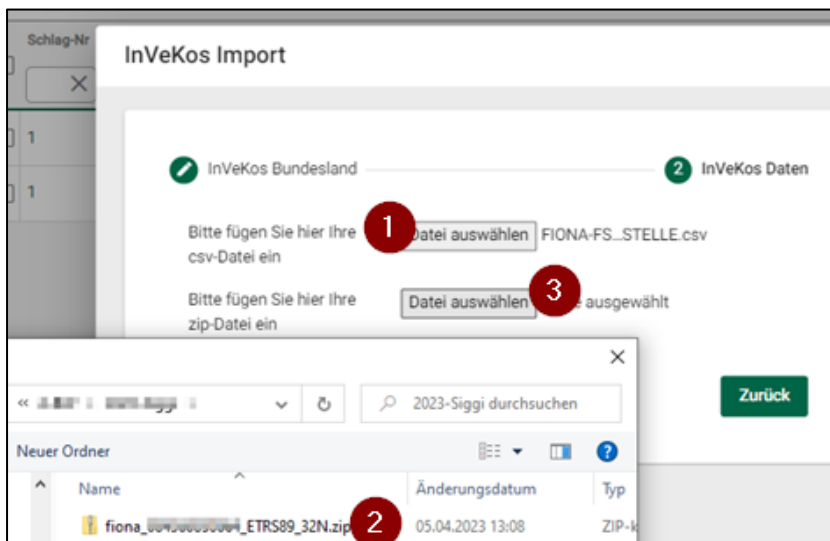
Schlag-Nr

1

1

InVeKos Import

InVeKos Bundesland

2 InVeKos Daten

Bitte fügen Sie hier Ihre csv-Datei ein

1

Datei auswählen FIONA-FS...STELLE.csv

Bitte fügen Sie hier Ihre zip-Datei ein

Datei auswählen

3

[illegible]e ausgewählt

Zurück

« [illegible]

2023-Siggi durchsuchen

Neuer Ordner

Name

Änderungsdatum

Typ

fiona_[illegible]_ETRS89_32N.zip

2

05.04.2023 13:08

ZIP-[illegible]